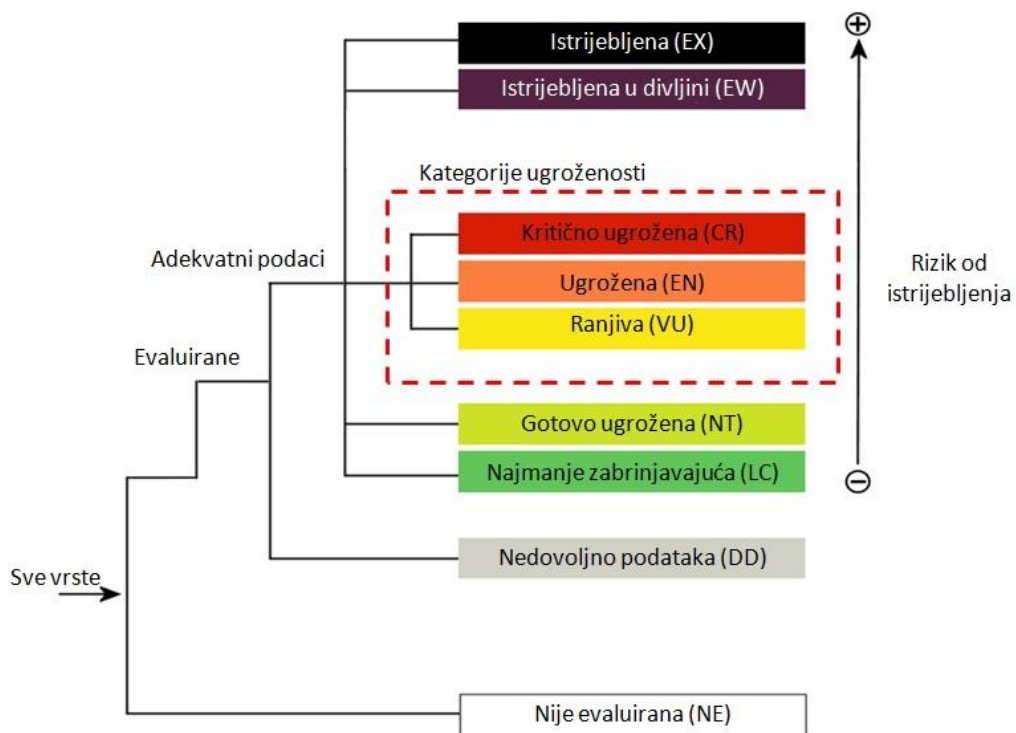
Istrijebljena (EX)

Istrijebljena u divljini (EW)

Kategorije ugroženosti

Kritično ugrožena (CR)

Ugrožena (EN)

Ranjiva (VU)

Adekvatni podaci

Evaluirane

Gotovo ugrožena (NT)

Najmanje zabrinjavajuća (LC)

Nedovoljno podataka (DD)

Sve vrste

Nije evaluirana (NE)

⊕

Rizik od istrijebljenja

⊖